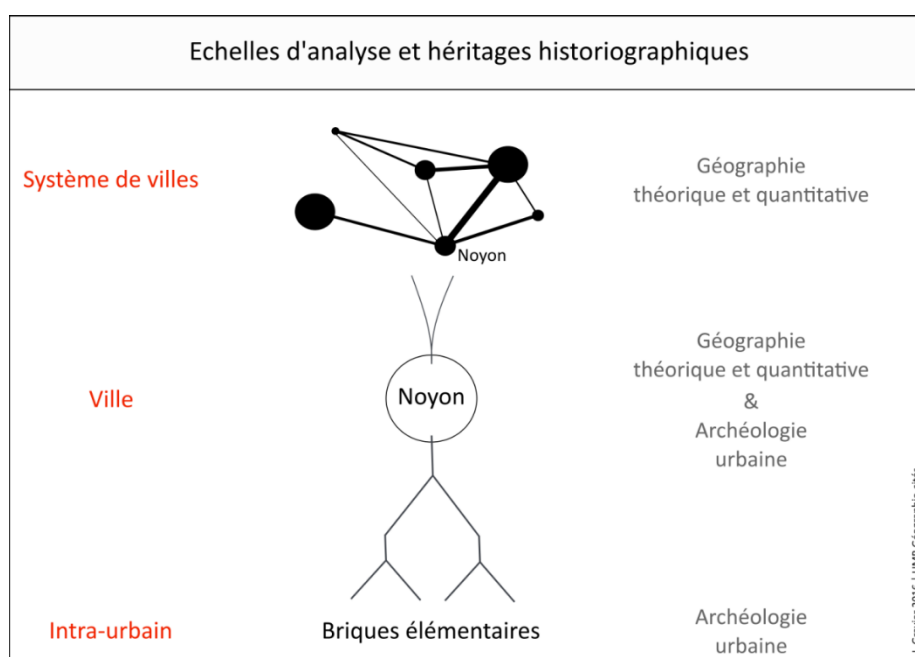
Echelles d'analyse et héritages historiographiques

Système de villes

Noyon

Géographie théorique et quantitative

Ville

Noyon

Géographie théorique et quantitative & Archéologie urbaine

Intra-urbain

Briques élémentaires

Archéologie urbaine

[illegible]